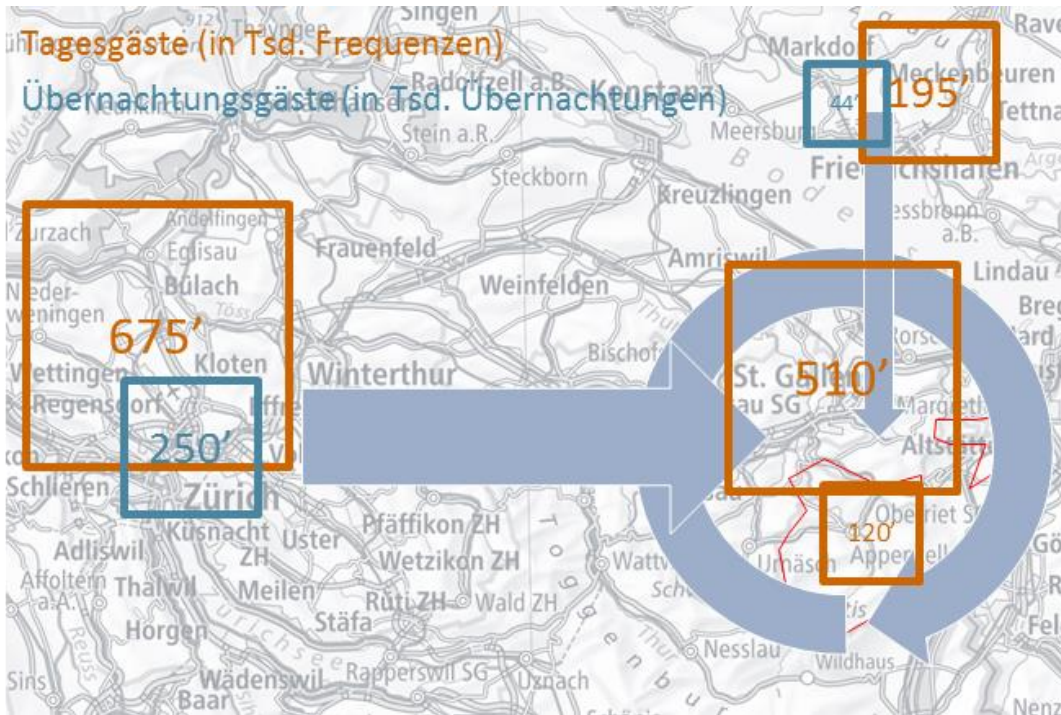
Tagesgäste (in Tsd. Frequenzen)
Übernachtungsgäste (in Tsd. Übernachtungen)

44'
195'
675'
250'
510'
120'

Singen
Thayngen
Radolfzell a.B.
Konstanz
Markdorf
Meckenbeuren
Tettnang
Ravensburg
Meersburg
Friedrichshafen
Stein a.R.
Steckborn
Kreuzlingen
Langenargen
Kressbronn a.B.
Zurzach
Andelfingen
Eglisau
Bülach
Frauenfeld
Amriswil
Lindau
Bregenz
Niederweningen
Weinfelden
Töss
Kloten
Bischofszell
Rorschach
Wettingen
Regensdorf
Winterthur
St. Gallen
Gossau SG
Margrethen
Altstätten
Schlieren
Zürich
Küsnacht ZH
Uster
Pfäffikon ZH
Oberriet SG
Adliswil
Wetzikon ZH
Wattwil
Urnäsch
Appenzell
Affoltern a.A.
Thalwil
Meilen
Rüti ZH
Wald ZH
Horgen
Stäfa
Toggenburg
Säntis
Nesslau
Wildhaus
Sins
Wädenswil
Rapperswil SG
Uznach
Baar